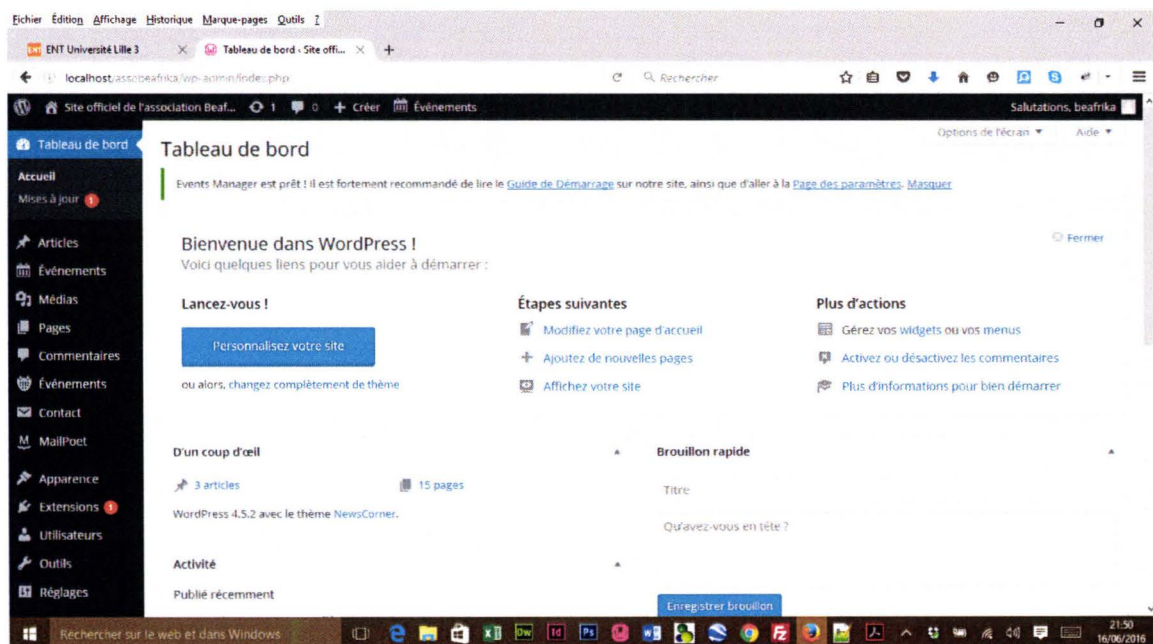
Fichier Édition Affichage Historique Marque-pages Outils ?

ENT Université Lille 3 ×
Tableau de bord ‹ Site offi... ×
+

localhost/assobeafrika/wp-admin/index.php
Rechercher

Site officiel de l'association Beaf... 1 0 + Créer Événements
Salutations, beafrika

Tableau de bord
Accueil
Mises à jour 1
Articles
Événements
Médias
Pages
Commentaires
Événements
Contact
MailPoet
Apparence
Extensions 1
Utilisateurs
Outils
Réglages

Options de l'écran ▼ Aide ▼

Tableau de bord

Events Manager est prêt ! Il est fortement recommandé de lire le Guide de Démarrage sur notre site, ainsi que d'aller à la Page des paramètres. Masquer

Bienvenue dans WordPress !
Voici quelques liens pour vous aider à démarrer :

Fermer

Lancez-vous !
Personnalisez votre site
ou alors, changez complètement de thème

Étapes suivantes
Modifiez votre page d'accueil
Ajoutez de nouvelles pages
Affichez votre site

Plus d'actions
Gérez vos widgets ou vos menus
Activez ou désactivez les commentaires
Plus d'informations pour bien démarrer

D'un coup d'œil
3 articles
15 pages
WordPress 4.5.2 avec le thème NewsCorner.

Brouillon rapide
Titre
Qu'avez-vous en tête ?

Activité
Publié récemment

Enregistrer brouillon

Rechercher sur le web et dans Windows
21:50
16/06/2016